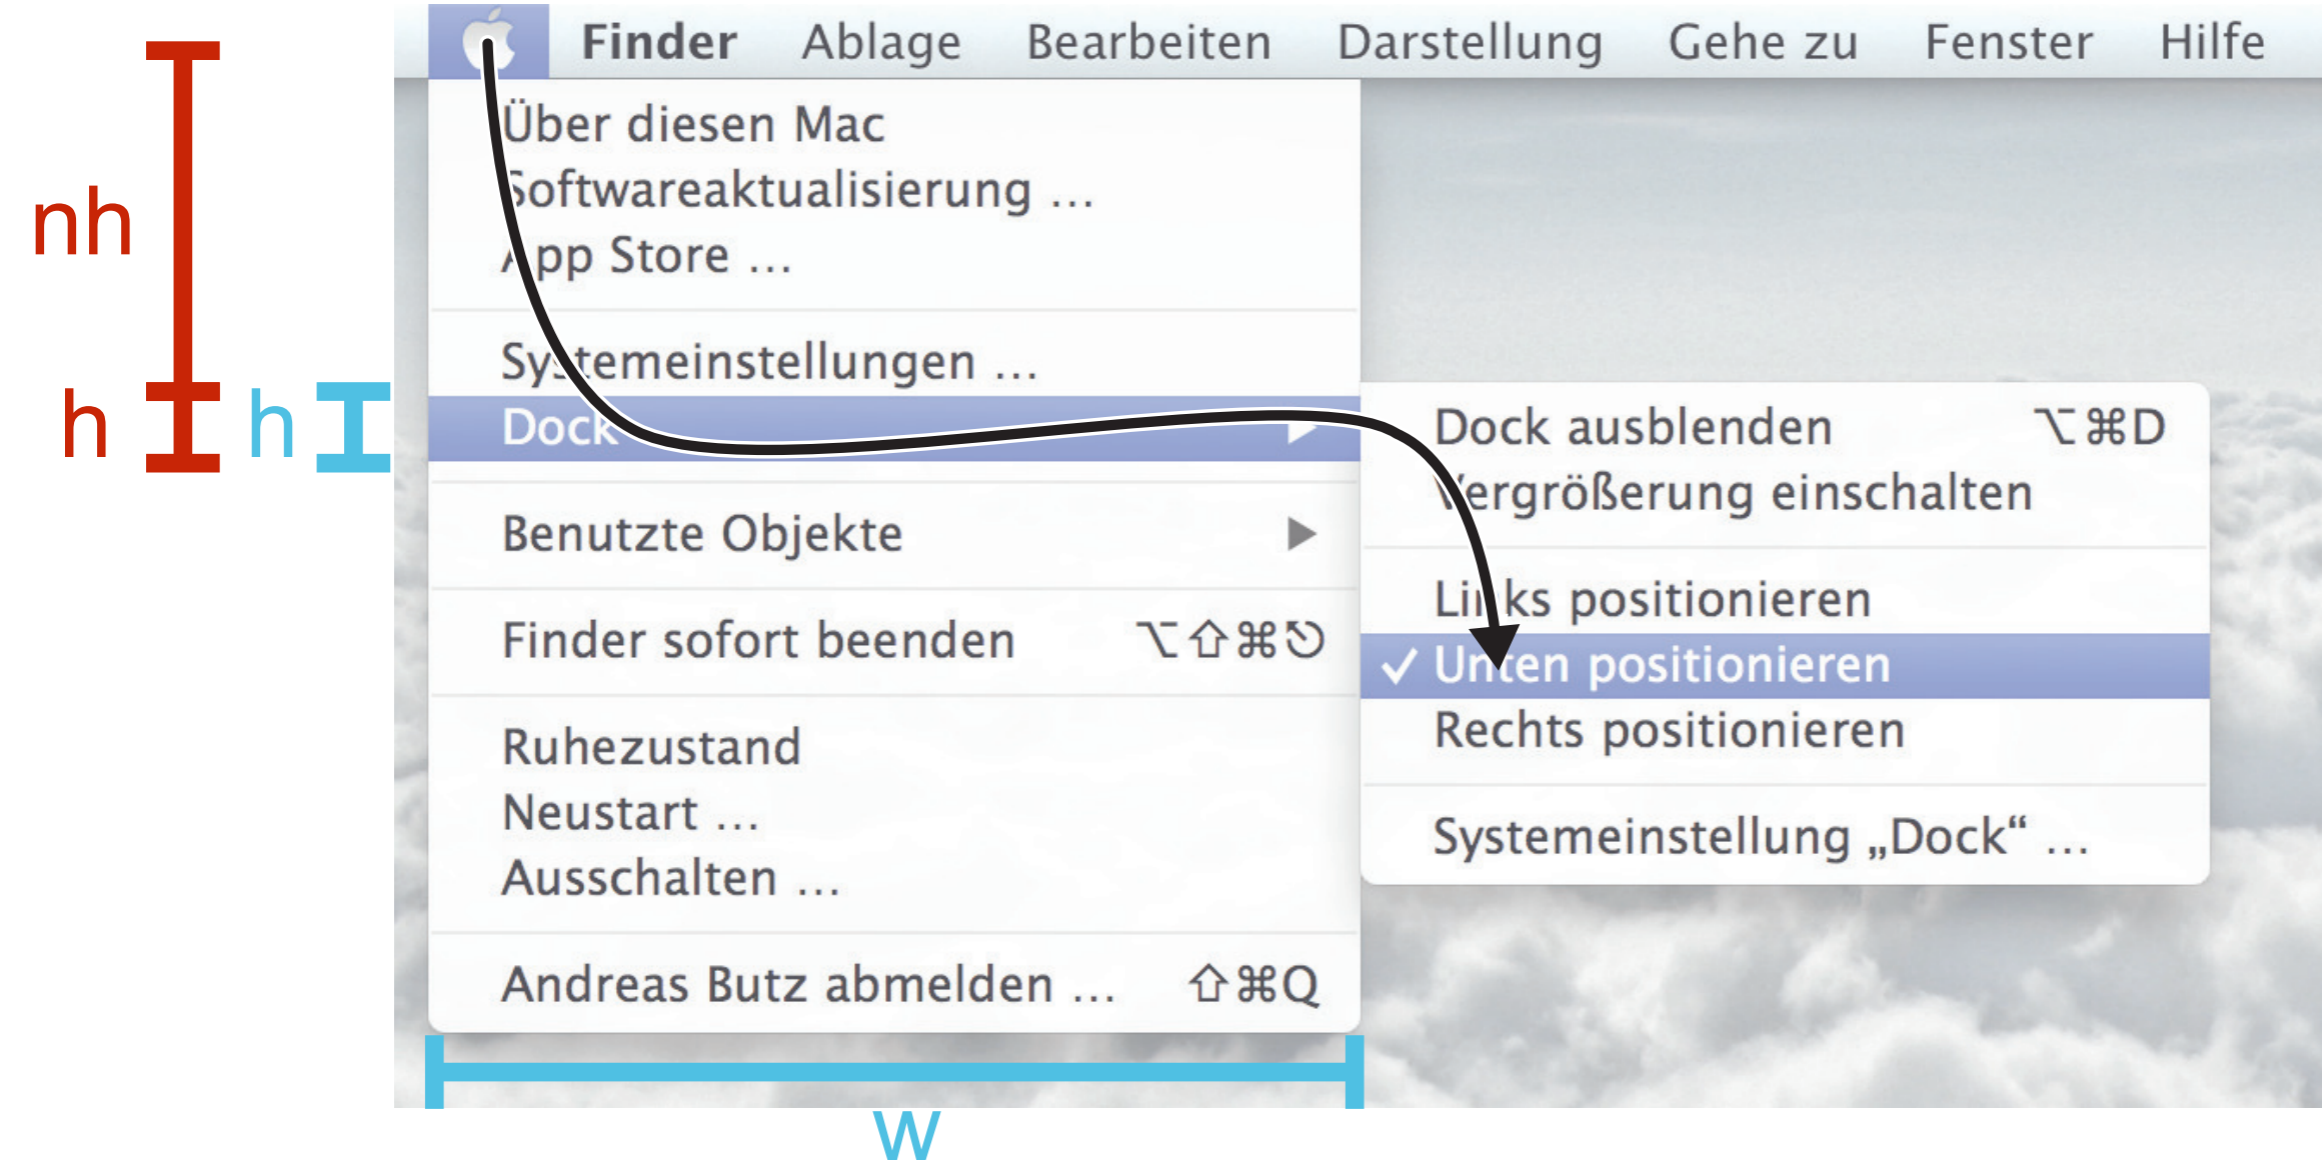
nh

h

h

Finder Ablage Bearbeiten Darstellung Gehe zu Fenster Hilfe

Über diesen Mac
Softwareaktualisierung …
App Store …

Systemeinstellungen …
Dock

Benutzte Objekte

Finder sofort beenden ⌥⇧⌘⎋

Ruhezustand
Neustart …
Ausschalten …

Andreas Butz abmelden … ⇧⌘Q

Dock ausblenden ⌥⌘D
Vergrößerung einschalten

Links positionieren
✓ Unten positionieren
Rechts positionieren

Systemeinstellung „Dock“ …

w